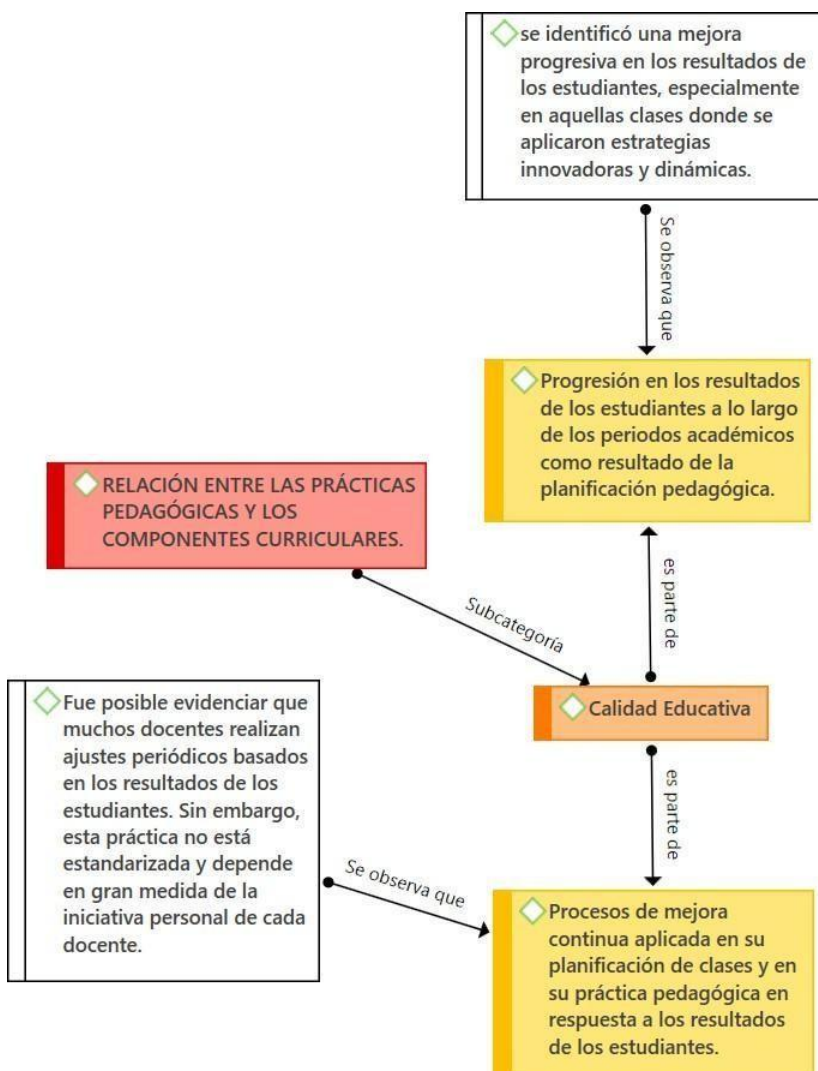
se identificó una mejora progresiva en los resultados de los estudiantes, especialmente en aquellas clases donde se aplicaron estrategias innovadoras y dinámicas.

Se observa que

Progresión en los resultados de los estudiantes a lo largo de los periodos académicos como resultado de la planificación pedagógica.

RELACIÓN ENTRE LAS PRÁCTICAS PEDAGÓGICAS Y LOS COMPONENTES CURRICULARES.

es parte de

Subcategoría

Fue posible evidenciar que muchos docentes realizan ajustes periódicos basados en los resultados de los estudiantes. Sin embargo, esta práctica no está estandarizada y depende en gran medida de la iniciativa personal de cada docente.

Calidad Educativa

es parte de

Se observa que

Procesos de mejora continua aplicada en su planificación de clases y en su práctica pedagógica en respuesta a los resultados de los estudiantes.